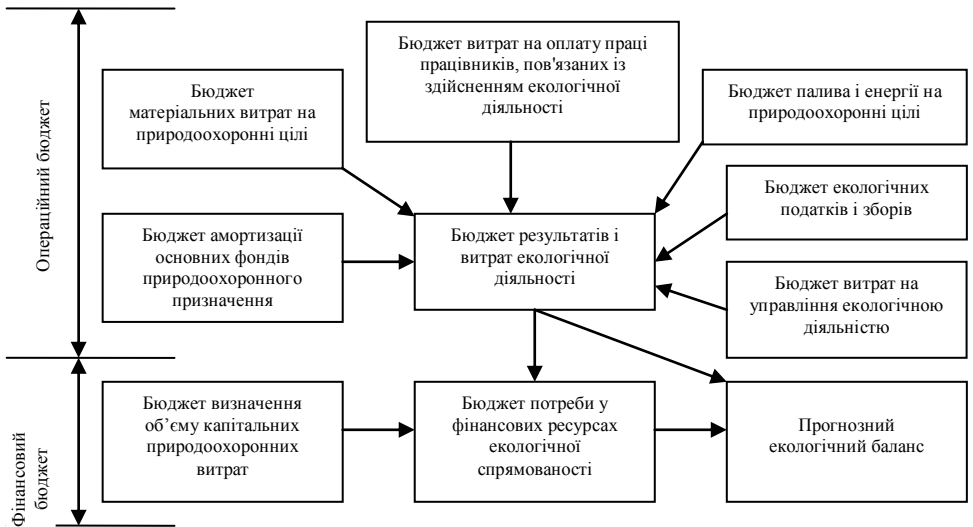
Операційний бюджет

Бюджет матеріальних витрат на природоохоронні цілі

Бюджет витрат на оплату праці працівників, пов'язаних із здійсненням екологічної діяльності

Бюджет палива і енергії на природоохоронні цілі

Бюджет екологічних податків і зборів

Бюджет амортизації основних фондів природоохоронного призначення

Бюджет результатів і витрат екологічної діяльності

Бюджет витрат на управління екологічною діяльністю

Фінансовий бюджет

Бюджет визначення об'єму капітальних природоохоронних витрат

Бюджет потреби у фінансових ресурсах екологічної спрямованості

Прогнозний екологічний баланс